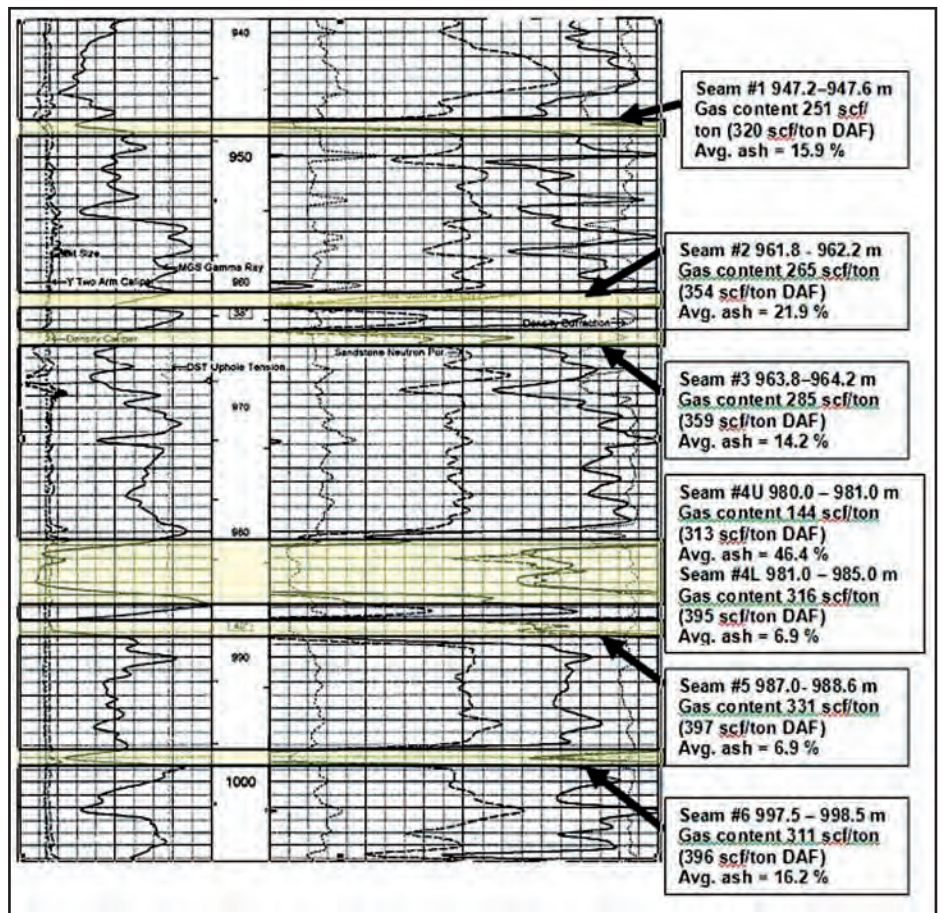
940

950

960

970

980

990

1000

Bit Size

MGS Gamma Ray

Y Two Arm Caliper

38"

Density Caliper

Density Correction

Sandstone Neutron Por

DST Uphole Tension

1.40"

Seam #1 947.2–947.6 m
Gas content 251 scf/ton (320 scf/ton DAF)
Avg. ash = 15.9 %

Seam #2 961.8 - 962.2 m
Gas content 265 scf/ton (354 scf/ton DAF)
Avg. ash = 21.9 %

Seam #3 963.8–964.2 m
Gas content 285 scf/ton (359 scf/ton DAF)
Avg. ash = 14.2 %

Seam #4U 980.0 – 981.0 m
Gas content 144 scf/ton (313 scf/ton DAF)
Avg. ash = 46.4 %
Seam #4L 981.0 – 985.0 m
Gas content 316 scf/ton (395 scf/ton DAF)
Avg. ash = 6.9 %

Seam #5 987.0- 988.6 m
Gas content 331 scf/ton (397 scf/ton DAF)
Avg. ash = 6.9 %

Seam #6 997.5 – 998.5 m
Gas content 311 scf/ton (396 scf/ton DAF)
Avg. ash = 16.2 %